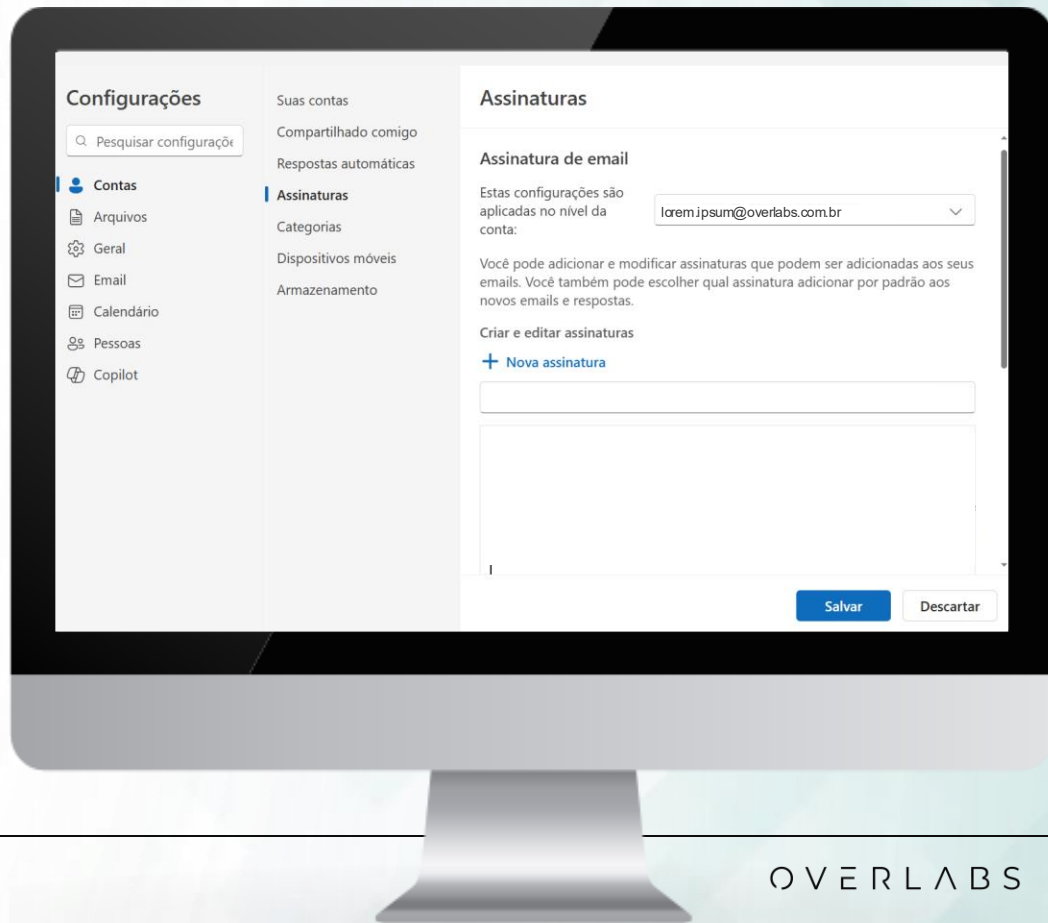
Configurações

Pesquisar configuraçõe

Contas
Arquivos
Geral
Email
Calendário
Pessoas
Copilot

Suas contas
Compartilhado comigo
Respostas automáticas
Assinaturas
Categorias
Dispositivos móveis
Armazenamento

Assinaturas

Assinatura de email

Estas configurações são aplicadas no nível da conta:

lorem.ipsum@overlabs.com.br

Você pode adicionar e modificar assinaturas que podem ser adicionadas aos seus emails. Você também pode escolher qual assinatura adicionar por padrão aos novos emails e respostas.

Criar e editar assinaturas

+ Nova assinatura

Salvar

Descartar

OVERLABS